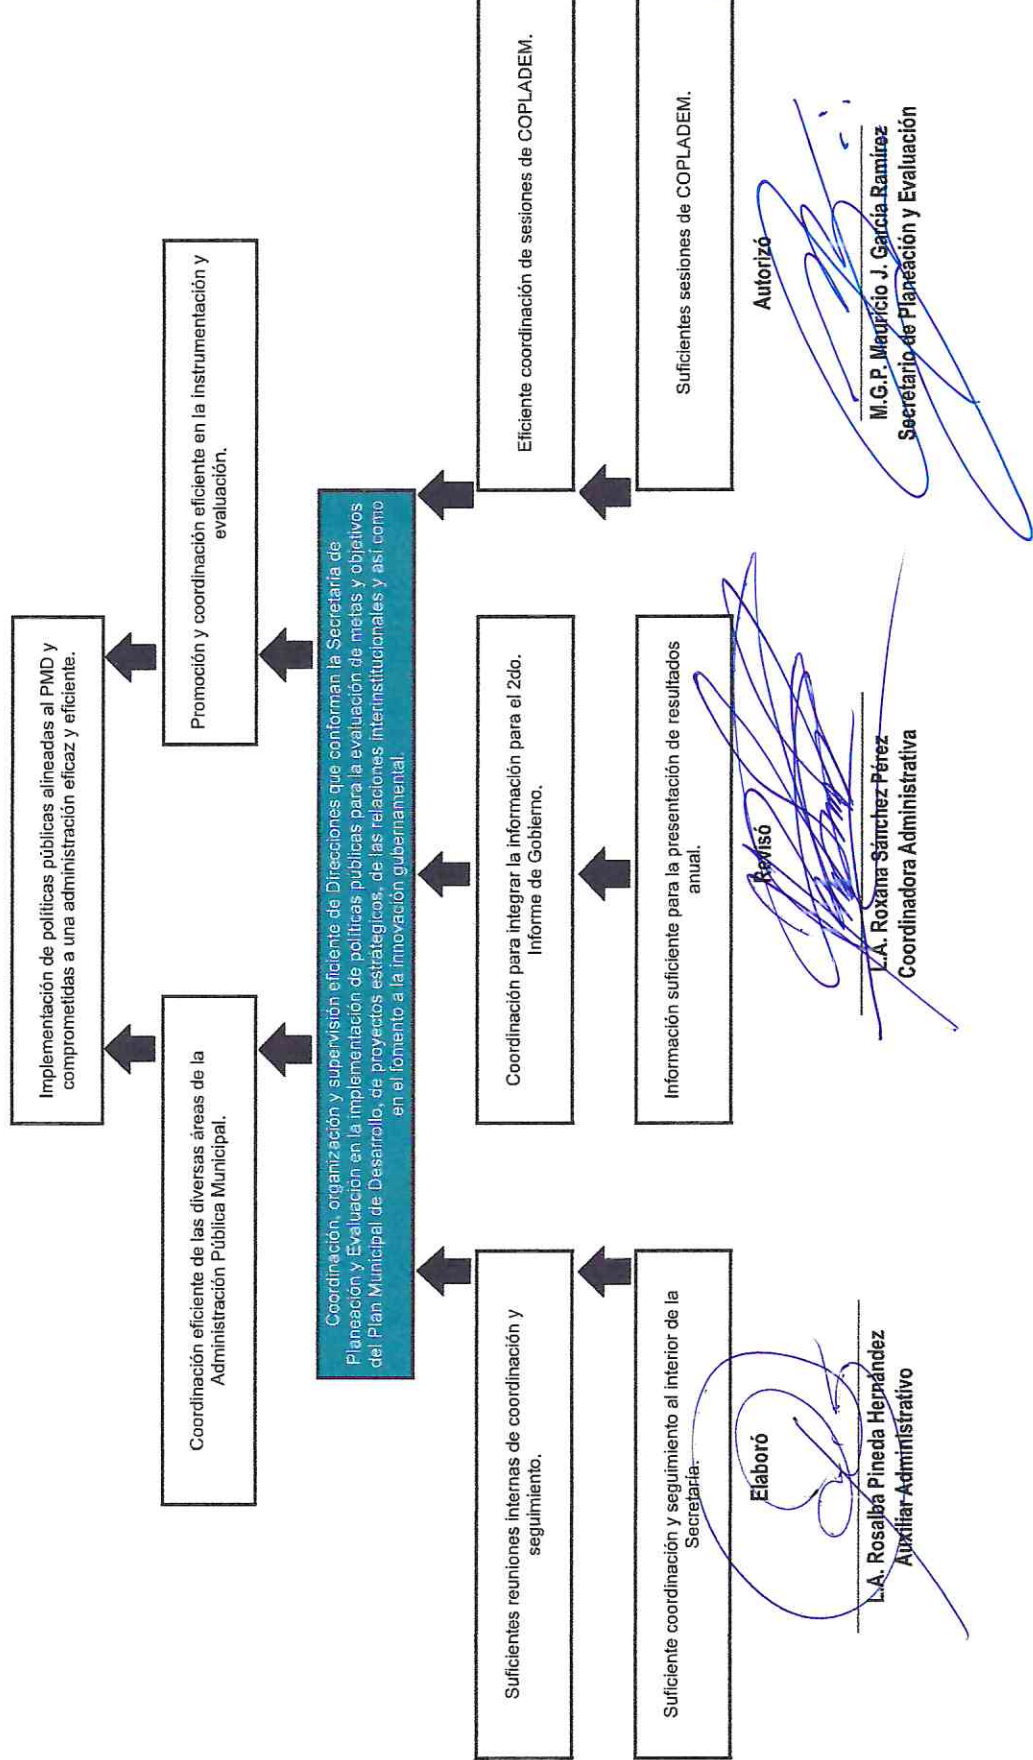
Implementación de políticas públicas alineadas al PMD y comprometidas a una administración eficaz y eficiente.

Coordinación eficiente de las diversas áreas de la Administración Pública Municipal.

Promoción y coordinación eficiente en la instrumentación y evaluación.

Coordinación, organización y supervisión eficiente de Direcciones que conforman la Secretaría de Planeación y Evaluación en la implementación de políticas públicas para la evaluación de metas y objetivos del Plan Municipal de Desarrollo, de proyectos estratégicos, de las relaciones interinstitucionales y así como en el fomento a la innovación gubernamental.

Suficientes reuniones internas de coordinación y seguimiento.

Coordinación para integrar la información para el 2do. Informe de Gobierno.

Eficiente coordinación de sesiones de COPLADEM.

Suficiente coordinación y seguimiento al interior de la Secretaría.

Información suficiente para la presentación de resultados anual.

Suficientes sesiones de COPLADEM.

Elaboró

L.A. Rosalba Pineda Hernández
Auxiliar Administrativo

Revisó

L.A. Roxana Sánchez Pérez
Coordinadora Administrativa

Autorizó

M.G.P. Mauricio J. García Ramírez
Secretario de Planeación y Evaluación